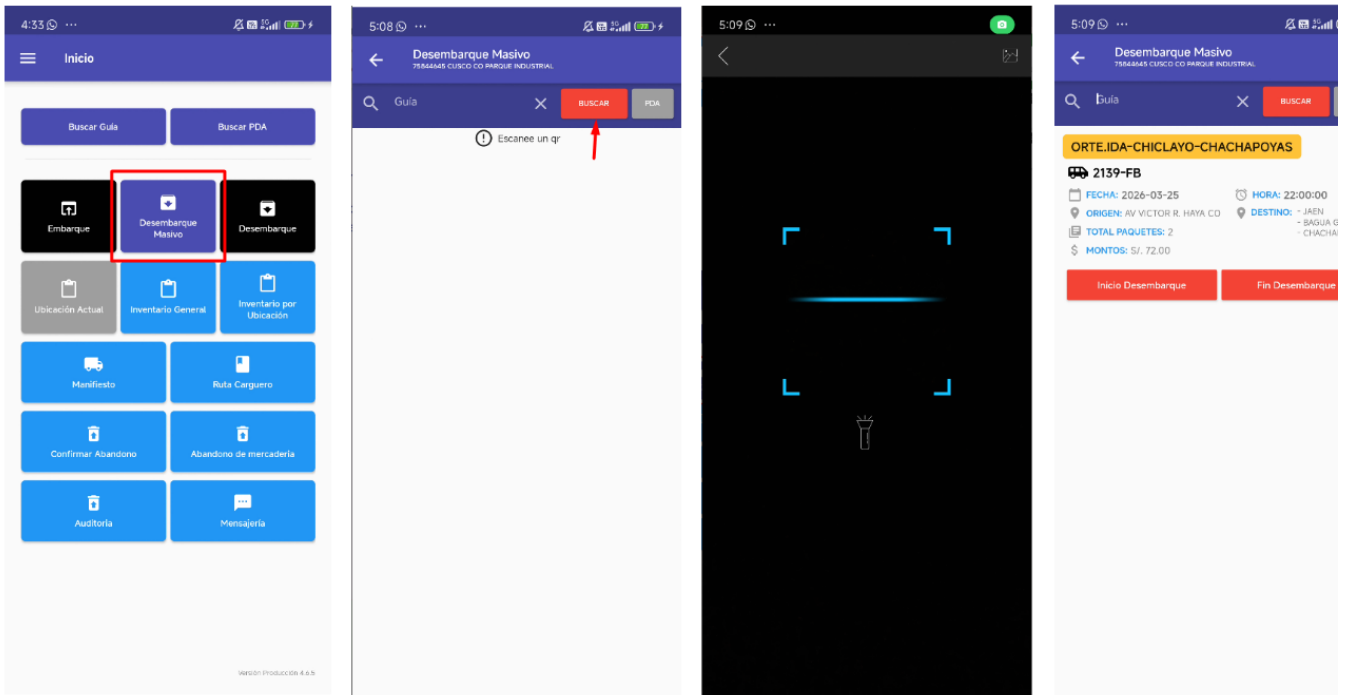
4:33

Inicio

Buscar Guía

Buscar PDA

Embarque

Desembarque Masivo

Desembarque

Ubicación Actual

Inventario General

Inventario por Ubicación

Manifiesto

Ruta Carguero

Confirmar Abandono

Abandono de mercadería

Auditoria

Mensajería

Versión Producción 4.6.5

5:08

Desembarque Masivo
75844645 CUSCO CO PARQUE INDUSTRIAL

Guía

BUSCAR

PDA

Escanee un qr

5:09

5:09

Desembarque Masivo
75844645 CUSCO CO PARQUE INDUSTRIAL

Guía

BUSCAR

ORTE.IDA-CHICLAYO-CHACHAPOYAS

2139-FB

FECHA: 2026-03-25

HORA: 22:00:00

ORIGEN: AV VICTOR R. HAYA CO

DESTINO: - JAEN - BAGUA G - CHACHA

TOTAL PAQUETES: 2

MONTOS: S/. 72.00

Inicio Desembarque

Fin Desembarque